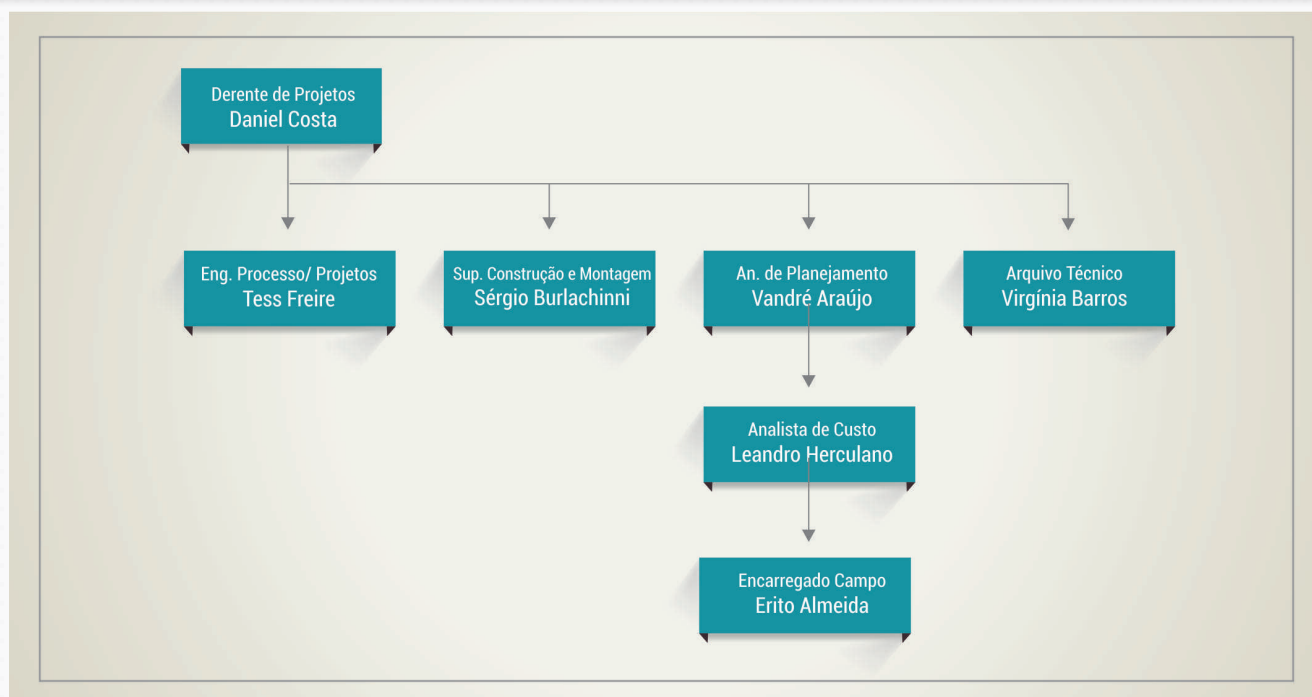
Derente de Projetos
Daniel Costa

Eng. Processo/ Projetos
Tess Freire

Sup. Construção e Montagem
Sérgio Burlachinni

An. de Planejamento
Vandré Araújo

Arquivo Técnico
Virgínia Barros

Analista de Custo
Leandro Herculano

Encarregado Campo
Erito Almeida